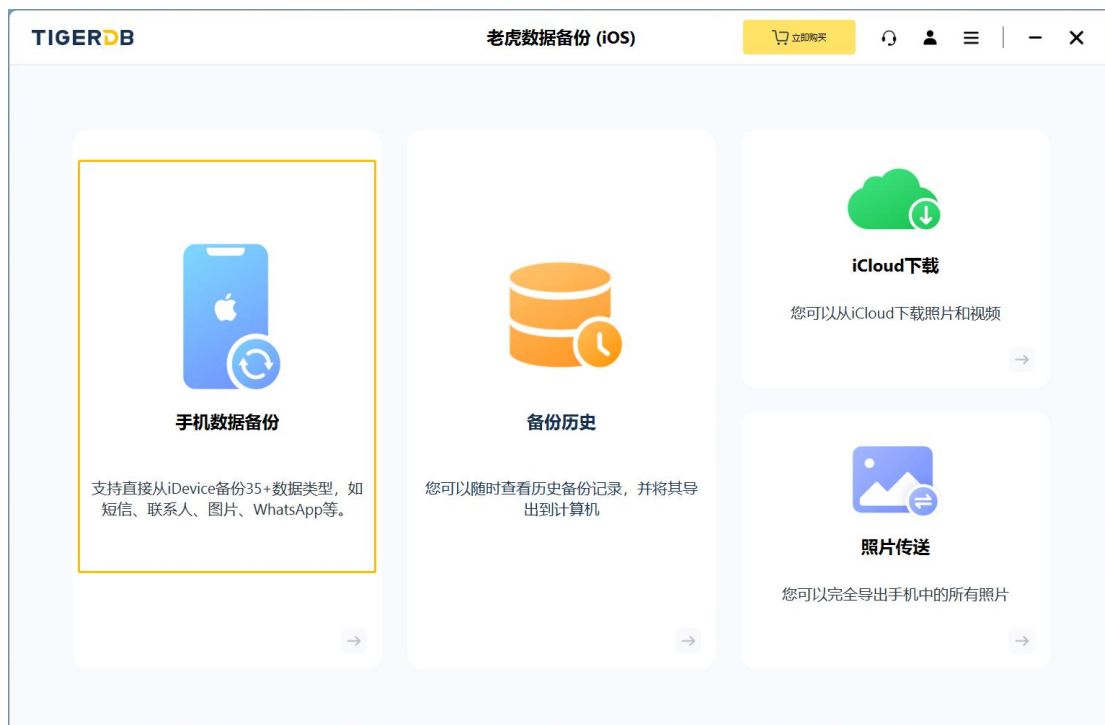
TIGERDB

老虎数据备份 (iOS)

立即购买

手机数据备份

支持直接从iDevice备份35+数据类型，如短信、联系人、图片、WhatsApp等。

备份历史

您可以随时查看历史备份记录，并将其导出到计算机

iCloud下载

您可以从iCloud下载照片和视频

照片传送

您可以完全导出手机中的所有照片